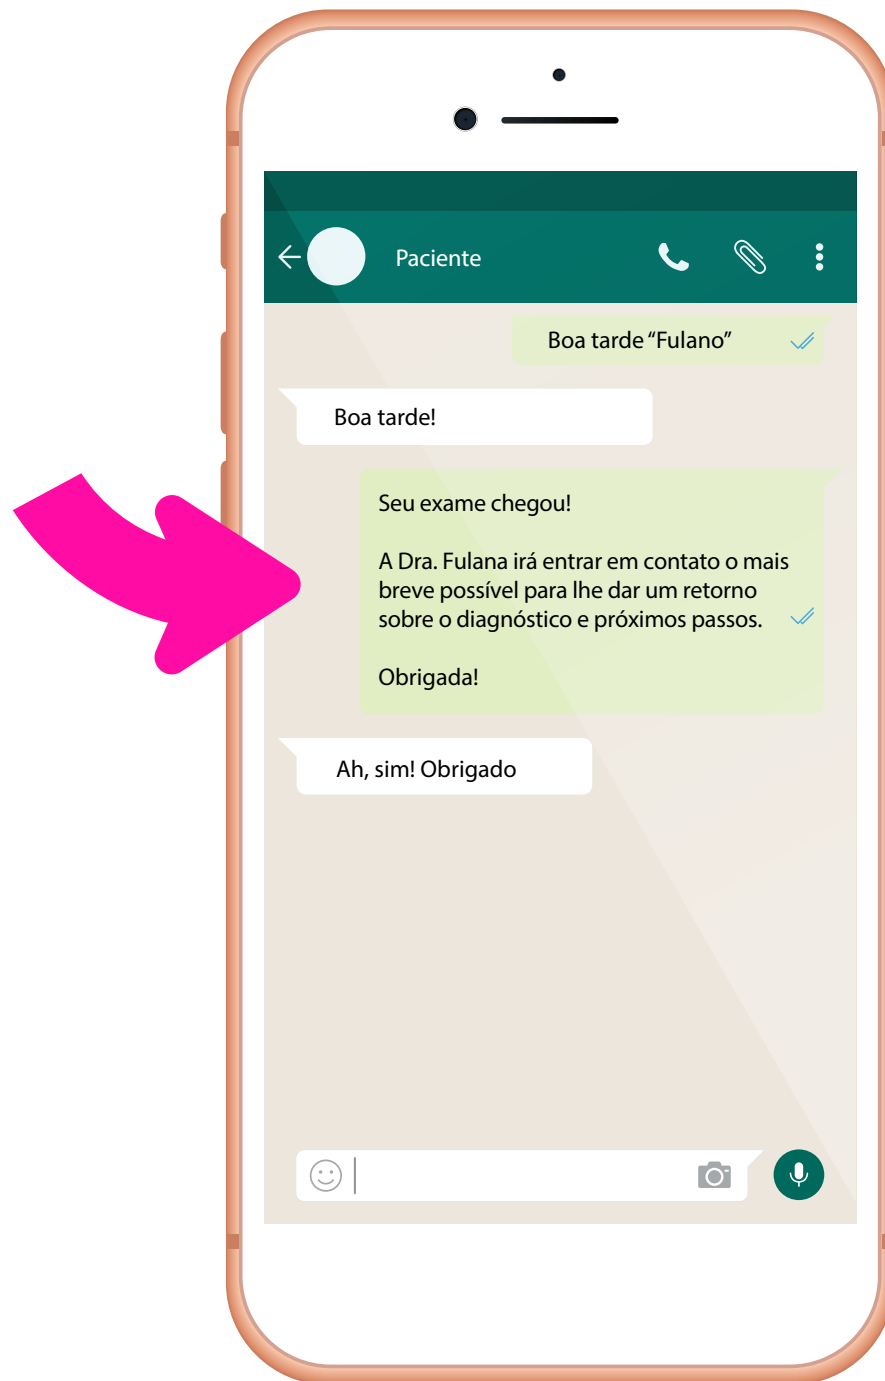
Paciente

Boa tarde “Fulano”

Boa tarde!

Seu exame chegou!

A Dra. Fulana irá entrar em contato o mais breve possível para lhe dar um retorno sobre o diagnóstico e próximos passos.

Obrigada!

Ah, sim! Obrigado